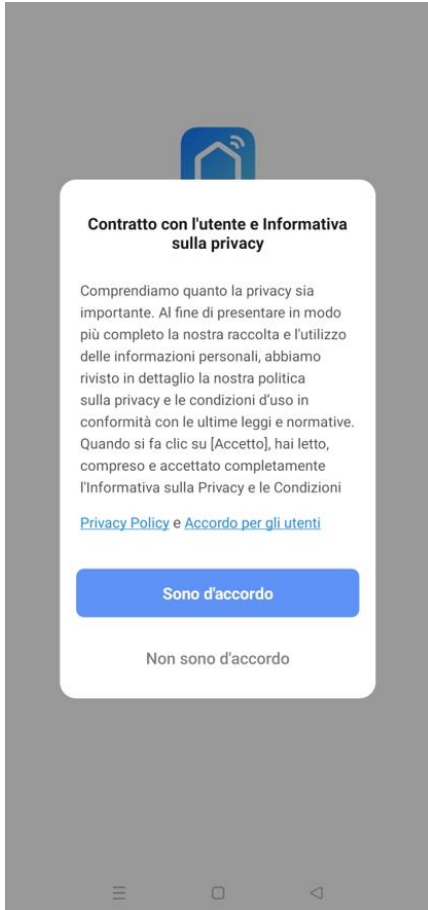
Contratto con l'utente e Informativa sulla privacy

Comprendiamo quanto la privacy sia importante. Al fine di presentare in modo più completo la nostra raccolta e l'utilizzo delle informazioni personali, abbiamo rivisto in dettaglio la nostra politica sulla privacy e le condizioni d'uso in conformità con le ultime leggi e normative. Quando si fa clic su [Accetto], hai letto, compreso e accettato completamente l'Informativa sulla Privacy e le Condizioni

Privacy Policy e Accordo per gli utenti

Sono d'accordo

Non sono d'accordo